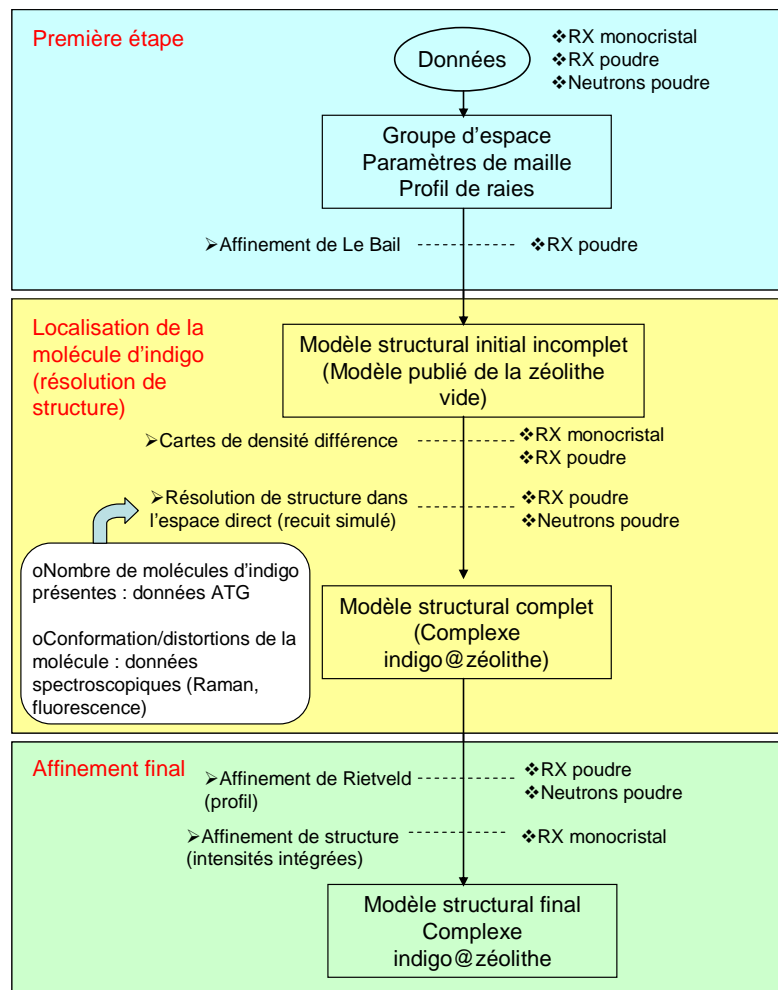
Première étape

Données

❖RX monocristal
❖RX poudre
❖Neutrons poudre

Groupe d'espace
Paramètres de maille
Profil de raies

➢Affinement de Le Bail ❖RX poudre

Localisation de la molécule d'indigo (résolution de structure)

Modèle structural initial incomplet (Modèle publié de la zéolithe vide)

➢Cartes de densité différence ❖RX monocristal
❖RX poudre

➢Résolution de structure dans l'espace direct (recuit simulé) ❖RX poudre
❖Neutrons poudre

oNombre de molécules d'indigo présentes : données ATG

oConformation/distortions de la molécule : données spectroscopiques (Raman, fluorescence)

Modèle structural complet (Complexe indigo@zéolithe)

Affinement final

➢Affinement de Rietveld (profil) ❖RX poudre
❖Neutrons poudre

➢Affinement de structure (intensités intégrées) ❖RX monocristal

Modèle structural final
Complexe
indigo@zéolithe